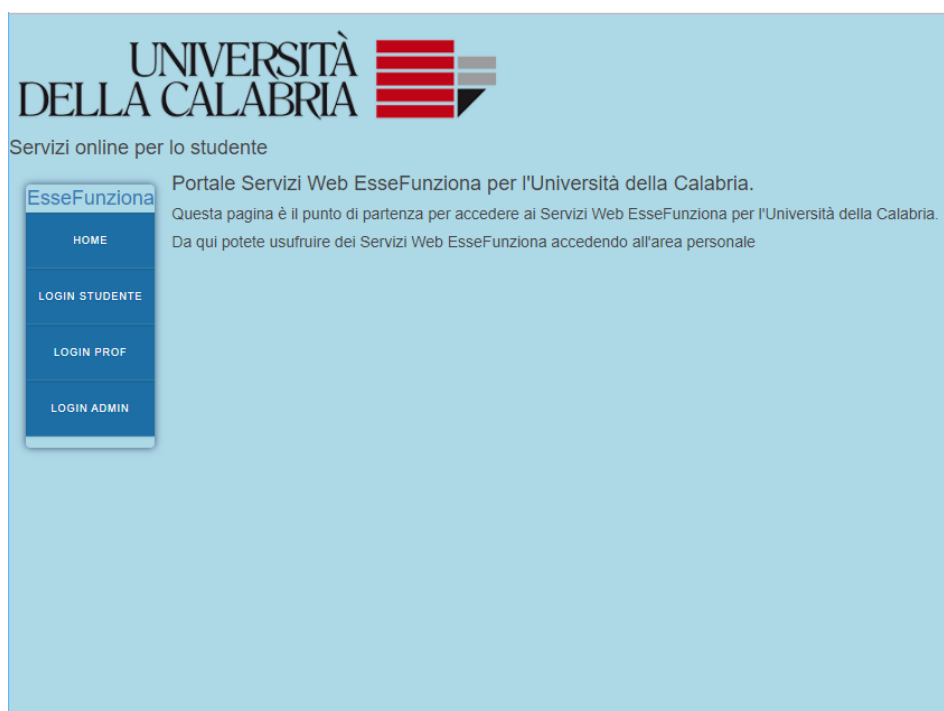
UNIVERSITÀ DELLA CALABRIA

Servizi online per lo studente

EsseFunziona

HOME

LOGIN STUDENTE

LOGIN PROF

LOGIN ADMIN

Portale Servizi Web EsseFunziona per l'Università della Calabria.

Questa pagina è il punto di partenza per accedere ai Servizi Web EsseFunziona per l'Università della Calabria.

Da qui potete usufruire dei Servizi Web EsseFunziona accedendo all'area personale